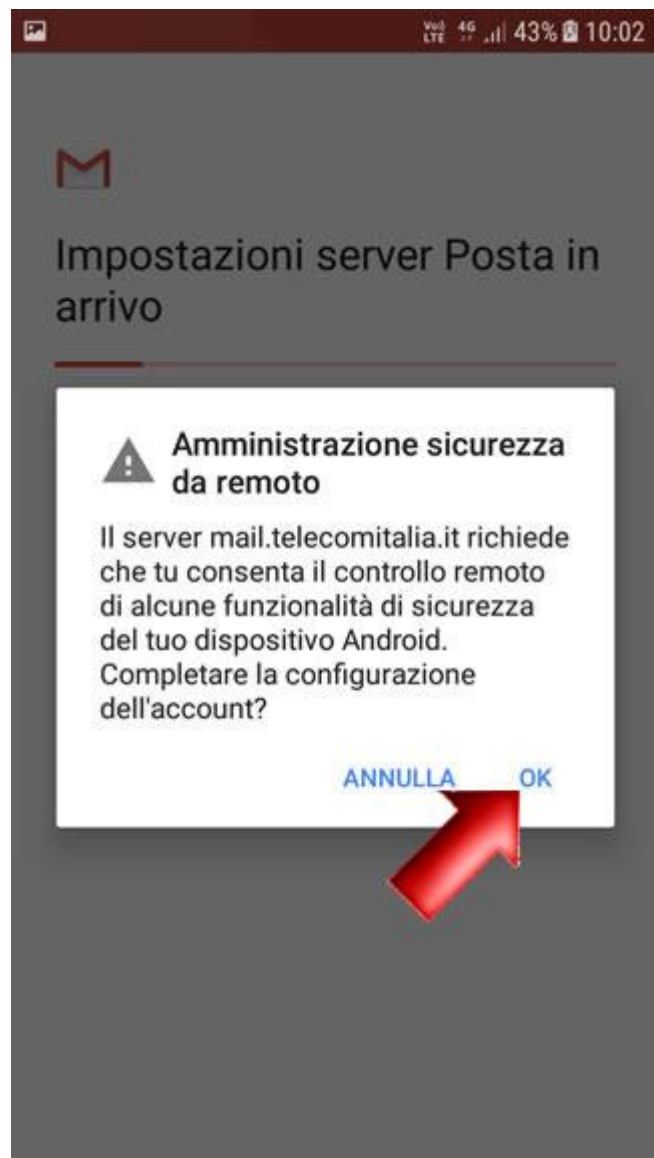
Vo) LTE 4G 43% 10:02

Impostazioni server Posta in arrivo

Amministrazione sicurezza da remoto

Il server mail.telecomitalia.it richiede che tu consenta il controllo remoto di alcune funzionalità di sicurezza del tuo dispositivo Android. Completare la configurazione dell'account?

ANNULLA OK